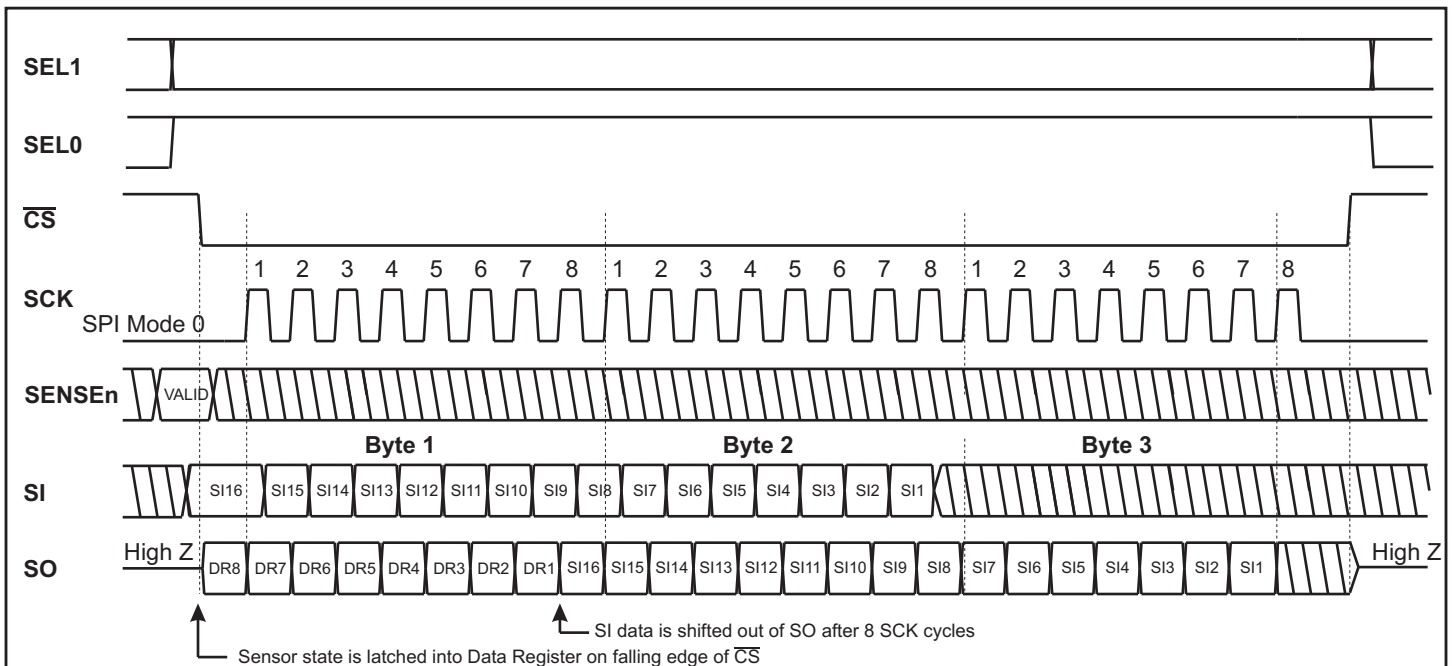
SEL1

SEL0

$\overline{CS}$

1 2 3 4 5 6 7 8 1 2 3 4 5 6 7 8 1 2 3 4 5 6 7 8

SCK
SPI Mode 0

SENSEn
VALID

Byte 1 Byte 2 Byte 3

SI
SI16 SI15 SI14 SI13 SI12 SI11 SI10 SI9 SI8 SI7 SI6 SI5 SI4 SI3 SI2 SI1

SO
High Z
DR8 DR7 DR6 DR5 DR4 DR3 DR2 DR1 SI16 SI15 SI14 SI13 SI12 SI11 SI10 SI9 SI8 SI7 SI6 SI5 SI4 SI3 SI2 SI1
High Z

SI data is shifted out of SO after 8 SCK cycles

Sensor state is latched into Data Register on falling edge of $\overline{CS}$